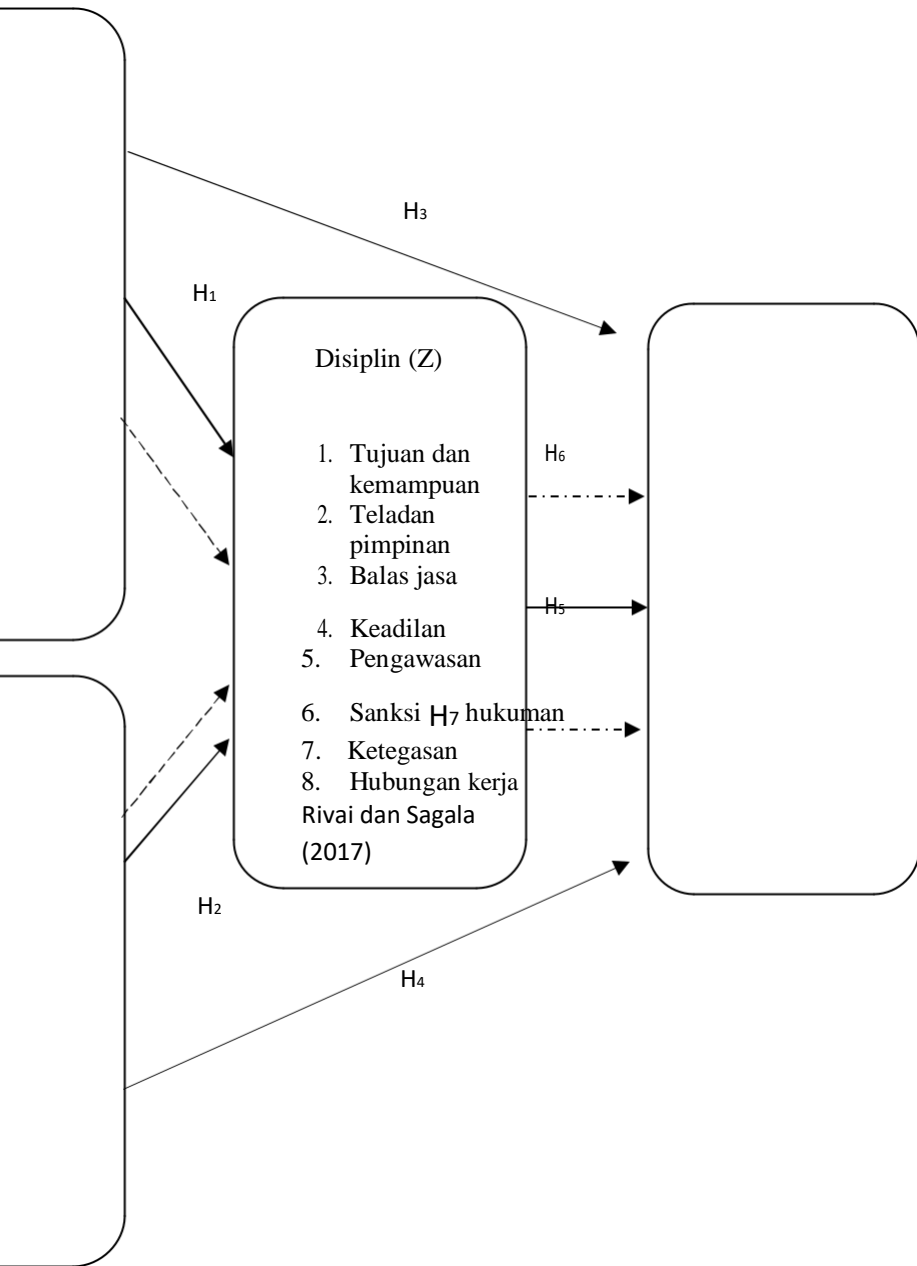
$H_3$

$H_1$

Disiplin (Z)

1. Tujuan dan kemampuan
2. Teladan pimpinan
3. Balas jasa
4. Keadilan
5. Pengawasan
6. Sanksi hukuman
7. Ketegasan
8. Hubungan kerja

Rivai dan Sagala (2017)

$H_6$

$H_5$

$H_7$

$H_2$

$H_4$